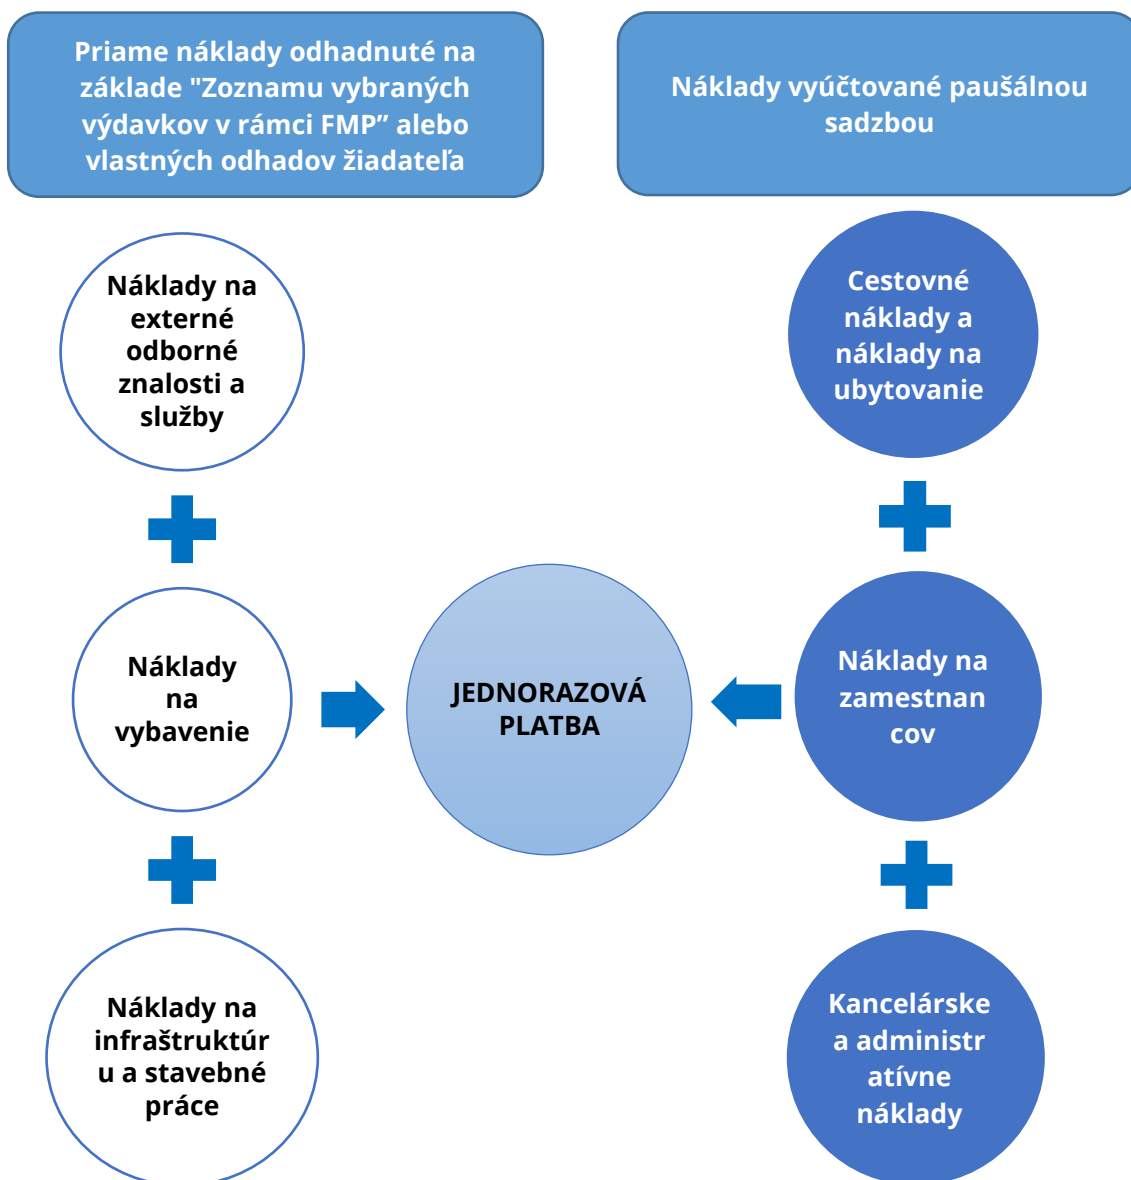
Priame náklady odhadnuté na základe "Zoznamu vybraných výdavkov v rámci FMP" alebo vlastných odhadov žiadateľa

Náklady vyúčtované paušálnou sadzbou

Náklady na externé odborné znalosti a služby

Cestovné náklady a náklady na ubytovanie

Náklady na vybavenie

JEDNORAZOVÁ PLATBA

Náklady na zamestnan cov

Náklady na infraštruktúr u a stavebné práce

Kancelárske a administr atívne náklady